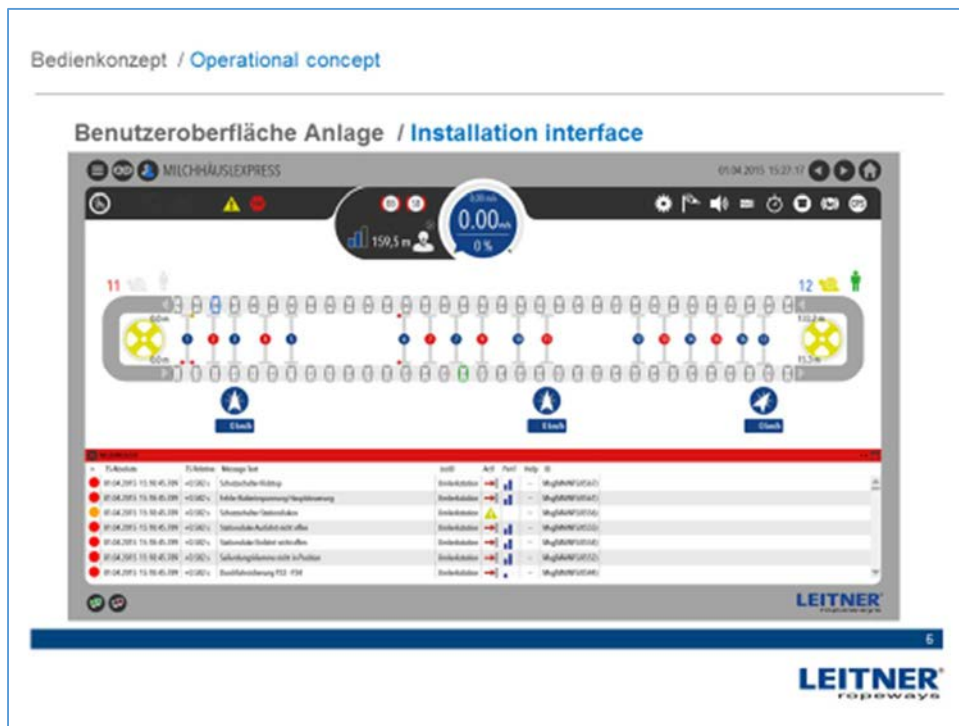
Bedienkonzept / Operational concept

Benutzeroberfläche Anlage / Installation interface

MILCHHÄUSLEXPRESS

01.04.2015 15:27:17

0.00 m/s

0 %

159,5 m

11

12

0,0 m

0,0 m

112,2 m

15,3 m

| | TS Absolute | TS Relative | Message Text | Location | Act | Perf | Help | ID |
|---|---|---|---|---|---|---|---|---|
| | 01.04.2015 15:10:45.709 | +0.582 s | Schutzschalter Klotzsp | Einfahrstation | | | -- | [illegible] |
| | 01.04.2015 15:10:45.709 | +0.582 s | Fehler Rollenüberwachung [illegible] | Einfahrstation | | | -- | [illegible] |
| | 01.04.2015 15:10:45.709 | +0.582 s | Schutzschalter Stationsfahren | Einfahrstation | | | -- | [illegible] |
| | 01.04.2015 15:10:45.709 | +0.582 s | Stationstüre Ausfahrt nicht offen | Einfahrstation | | | -- | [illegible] |
| | 01.04.2015 15:10:45.709 | +0.582 s | Stationstüre Einfahrt nicht offen | Einfahrstation | | | -- | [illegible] |
| | 01.04.2015 15:10:45.709 | +0.582 s | Seilverfolgung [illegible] nicht in Position | Einfahrstation | | | -- | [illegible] |
| | 01.04.2015 15:10:45.709 | +0.582 s | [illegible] | Einfahrstation | | | -- | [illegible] |

LEITNER ropeways

6

LEITNER ropeways